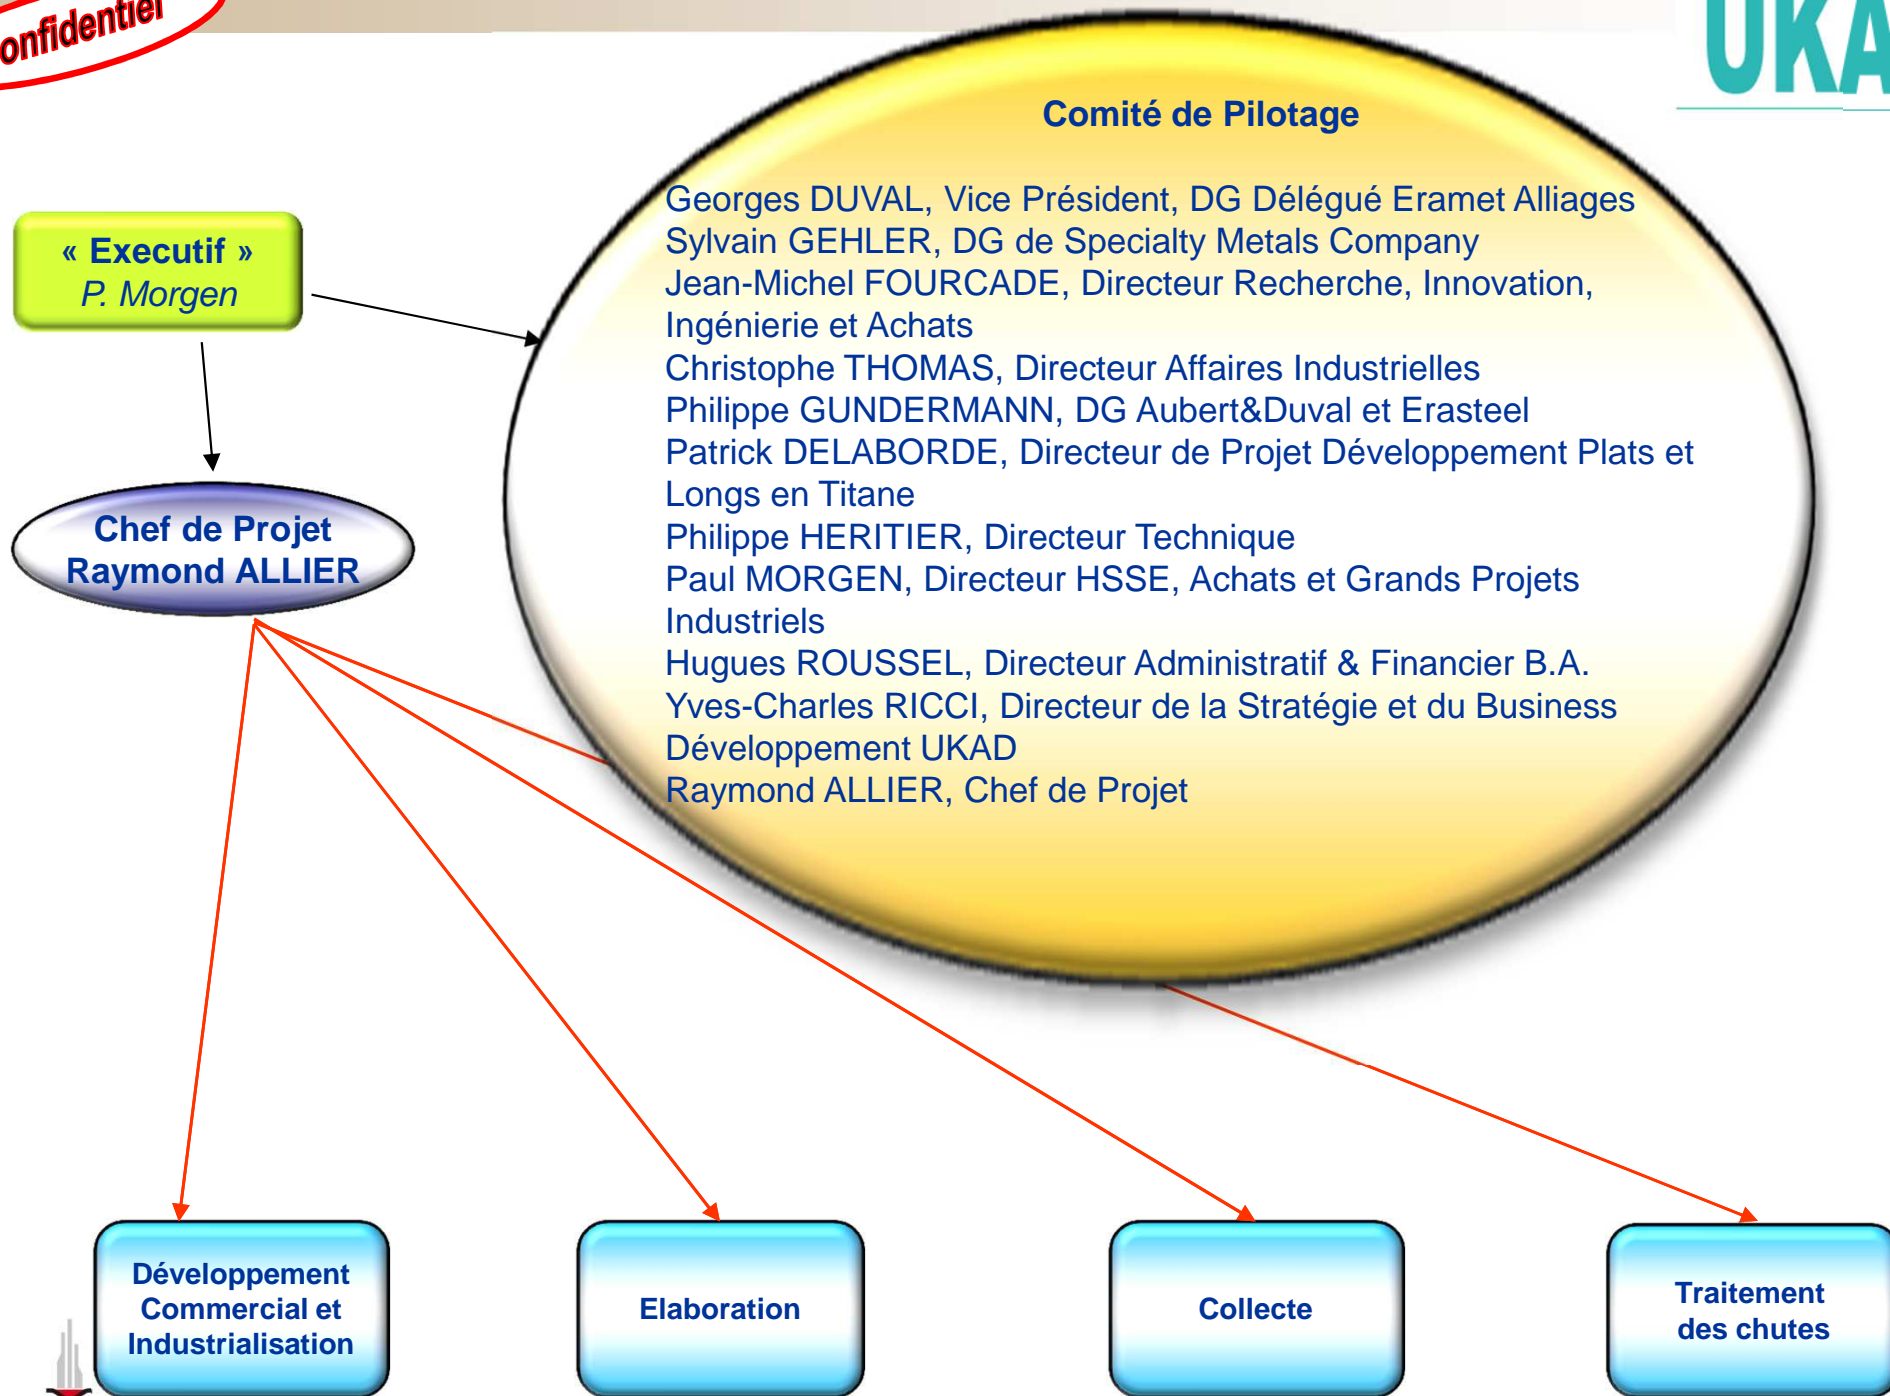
onfidentiel

UKA

Comité de Pilotage

Georges DUVAL, Vice Président, DG Délégué Eramet Alliages
Sylvain GEHLER, DG de Specialty Metals Company
Jean-Michel FOURCADE, Directeur Recherche, Innovation, Ingénierie et Achats
Christophe THOMAS, Directeur Affaires Industrielles
Philippe GUNDERMANN, DG Aubert&Duval et Erasteel
Patrick DELABORDE, Directeur de Projet Développement Plats et Longs en Titane
Philippe HERITIER, Directeur Technique
Paul MORGEN, Directeur HSSE, Achats et Grands Projets Industriels
Hugues ROUSSEL, Directeur Administratif & Financier B.A.
Yves-Charles RICCI, Directeur de la Stratégie et du Business Développement UKAD
Raymond ALLIER, Chef de Projet

« Executif »
P. Morgen

Chef de Projet
Raymond ALLIER

Développement Commercial et Industrialisation

Elaboration

Collecte

Traitement des chutes